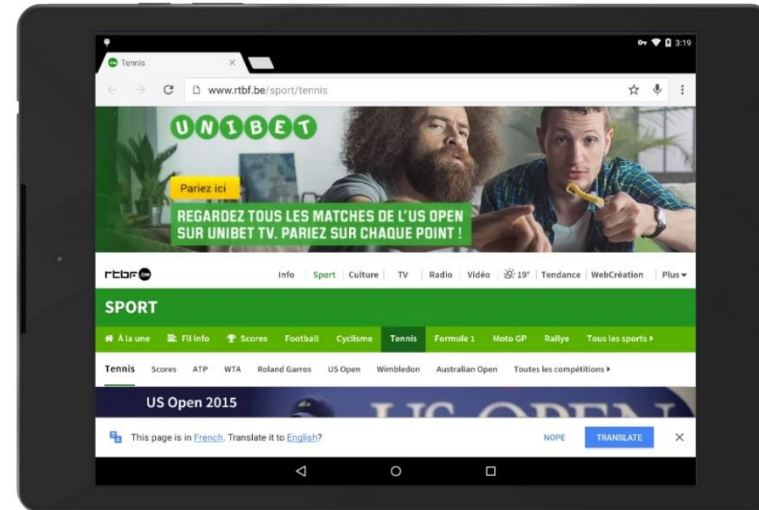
3:19

Tennis

www.rtbf.be/sport/tennis

UNIBET

Pariez ici

REGARDEZ TOUS LES MATCHES DE L'US OPEN SUR UNIBET TV. PARIEZ SUR CHAQUE POINT !

rtbf.be

Info | Sport | Culture | TV | Radio | Vidéo | 19° | Tendance | WebCréation | Plus

SPORT

À la une | Fil info | Scores | Football | Cyclisme | Tennis | Formule 1 | Moto GP | Rallye | Tous les sports

Tennis | Scores | ATP | WTA | Roland Garros | US Open | Wimbledon | Australian Open | Toutes les compétitions

US Open 2015

US OPEN

This page is in French. Translate it to English?

NOPE

TRANSLATE